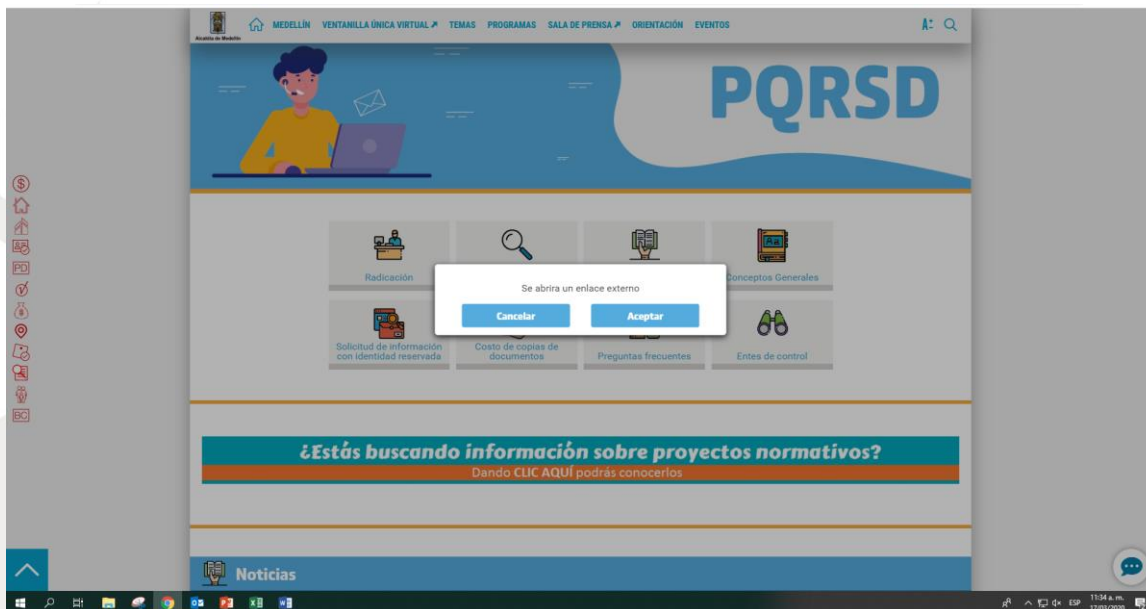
Alcaldía de Medellín

MEDELLÍN VENTANILLA ÚNICA VIRTUAL ↗ TEMAS PROGRAMAS SALA DE PRENSA ↗ ORIENTACIÓN EVENTOS

PQRSD

PD

BC

Radicación

Conceptos Generales

Se abrira un enlace externo

Cancelar Aceptar

Solicitud de información con identidad reservada

Costo de copias de documentos

Preguntas frecuentes

Entes de control

¿Estás buscando información sobre proyectos normativos?

Dando CLIC AQUÍ podrás conocerlos

Noticias

ESP 11:34 a. m. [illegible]